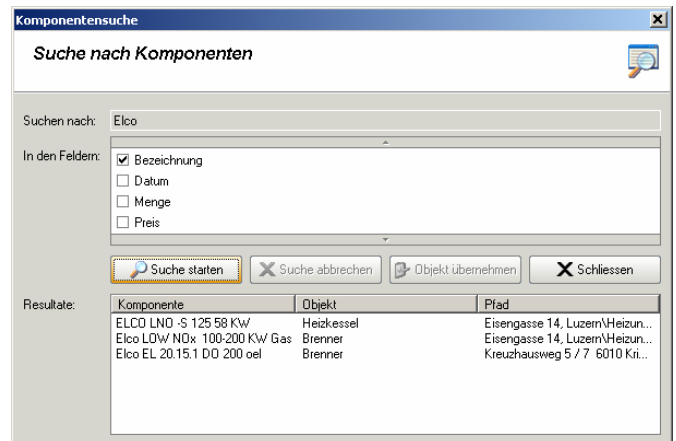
Komponentensuche

Suche nach Komponenten

Suchen nach: Elco

In den Feldern:
☑ Bezeichnung
☐ Datum
☐ Menge
☐ Preis

Suche starten
Suche abbrechen
Objekt übernehmen
Schliessen

Resultate:

| Komponente | Objekt | Pfad |
|---|---|---|
| ELCO LNO -S 125 58 KW | Heizkessel | Eisengasse 14, Luzern\Heizun... |
| Elco LOW NOx 100-200 KW Gas | Brenner | Eisengasse 14, Luzern\Heizun... |
| Elco EL 20.15.1 DO 200 oel | Brenner | Kreuzhausweg 5 / 7 6010 Kri... |